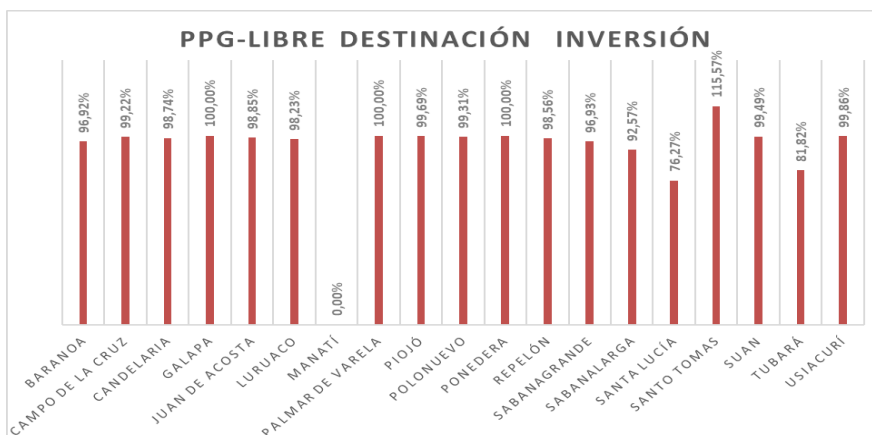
PPG-LIBRE DESTINACIÓN INVERSIÓN

96,92%
99,22%
98,74%
100,00%
98,85%
98,23%
0,00%
100,00%
99,69%
99,31%
100,00%
98,56%
96,93%
92,57%
76,27%
115,57%
99,49%
81,82%
99,86%

BARANOA
CAMPO DE LA CRUZ
CANDELARIA
GALAPA
JUAN DE ACOSTA
LURUACO
MANATÍ
PALMAR DE VARELA
PIOJÓ
POLONUEVO
PONEDERA
REPELÓN
SABANAGRANDE
SABANALARGA
SANTA LUCÍA
SANTO TOMAS
SUAN
TUBARÁ
USIACURÍ